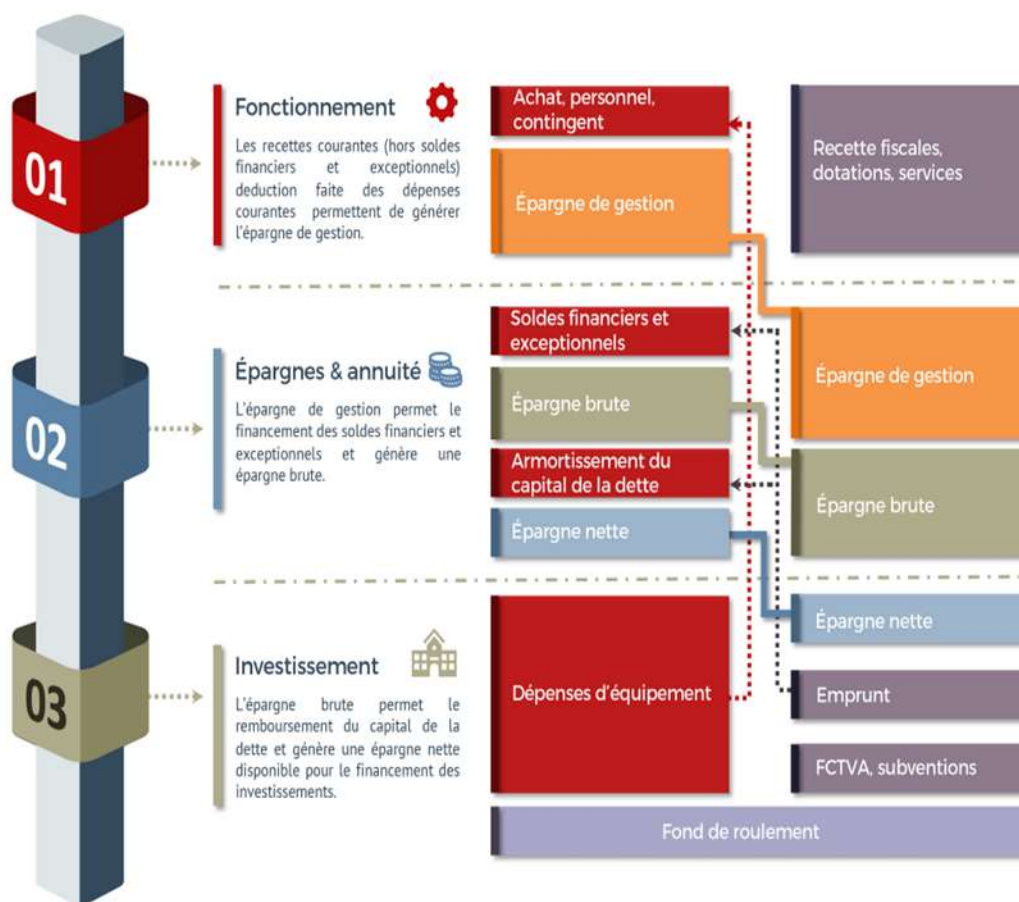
01

Fonctionnement

Les recettes courantes (hors soldes financiers et exceptionnels) deduction faite des dépenses courantes permettent de générer l'épargne de gestion.

Achat, personnel, contingent

Épargne de gestion

Recette fiscales, dotations, services

02

Épargnes & annuité

L'épargne de gestion permet le financement des soldes financiers et exceptionnels et génère une épargne brute.

Soldes financiers et exceptionnels

Épargne brute

Armortissement du capital de la dette

Épargne nette

Épargne de gestion

Épargne brute

03

Investissement

L'épargne brute permet le remboursement du capital de la dette et génère une épargne nette disponible pour le financement des investissements.

Dépenses d'équipement

Épargne nette

Emprunt

FCTVA, subventions

Fond de roulement